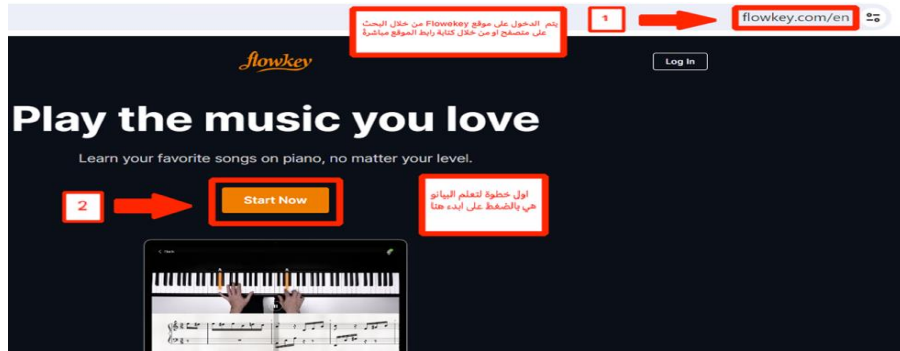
flowkey.com/en

1

يتم الدخول على موقع Flowekey من خلال البحث على متصفح او من خلال كتابة رابط الموقع مباشرة

flowkey

Log In

Play the music you love

Learn your favorite songs on piano, no matter your level.

2

Start Now

اول خطوة لتعلم البيانو هي بالضغط على ابدء هنا